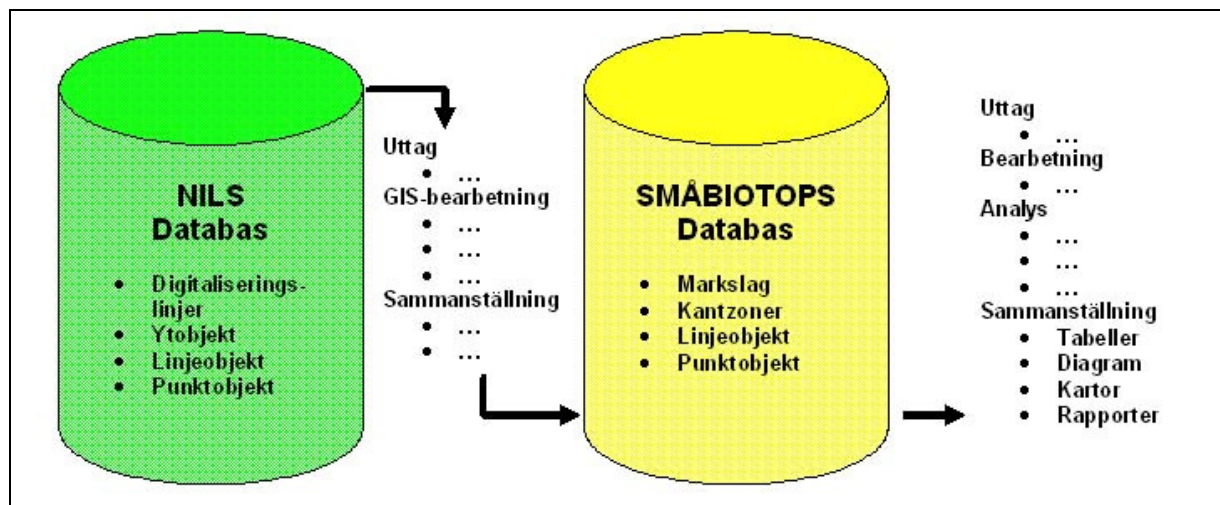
NILS
Databas

- Digitaliserings-linjer
- Ytobjekt
- Linjeobjekt
- Punktobjekt

Uttag
- …

GIS-bearbetning
- …
- …
- …

Sammanställning
- …
- …

SMÅBIOTOPS
Databas

- Markslag
- Kantzoner
- Linjeobjekt
- Punktobjekt

Uttag
- …

Bearbetning
- …

Analys
- …
- …
- …

Sammanställning
- Tabeller
- Diagram
- Kartor
- Rapporter